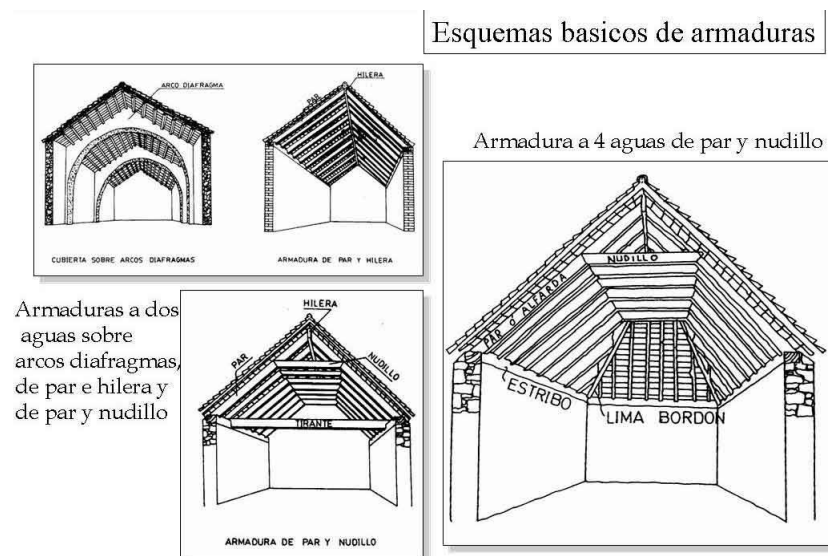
Esquemas basicos de armaduras

ARCO DIAFRAGMA

HILERA

PAR

CUBIERTA SOBRE ARCOS DIAFRAGMAS

ARMADURA DE PAR Y HILERA

Armadura a 4 aguas de par y nudillo

NUDILLO

PAR o ALFARDA

ESTRIBO

LIMA BORDON

Armaduras a dos aguas sobre arcos diafragmas, de par e hilera y de par y nudillo

HILERA

PAR

NUDILLO

TIRANTE

ARMADURA DE PAR Y NUDILLO